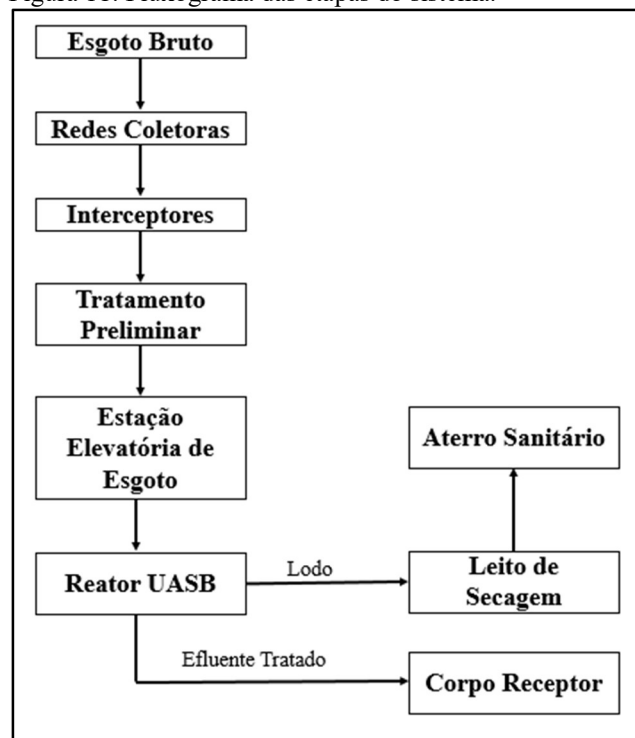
Figura 11: Fluxograma das etapas do sistema.

Esgoto Bruto

Redes Coletoras

Interceptores

Tratamento Preliminar

Estação Elevatória de Esgoto

Reator UASB

Lodo

Leito de Secagem

Aterro Sanitário

Efluente Tratado

Corpo Receptor